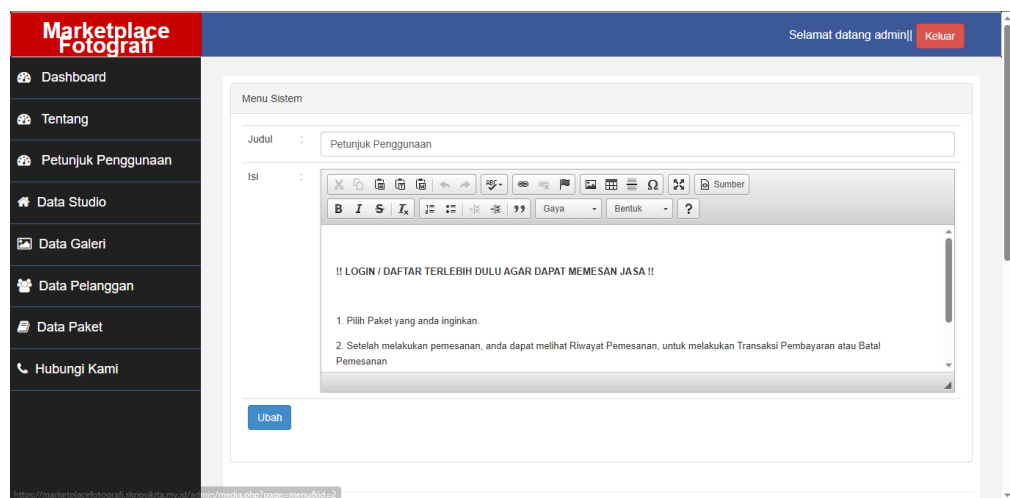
Marketplace Fotografi

Selamat datang admin|| Keluar

Dashboard

Tentang

Petunjuk Penggunaan

Data Studio

Data Galeri

Data Pelanggan

Data Paket

Hubungi Kami

Menu Sistem

Judul :

Petunjuk Penggunaan

Isi :

Sumber

B I S Tx

Gaya

Bentuk

?

!! LOGIN / DAFTAR TERLEBIH DULU AGAR DAPAT MEMESAN JASA !!

1. Pilih Paket yang anda inginkan.

2. Setelah melakukan pemesanan, anda dapat melihat Riwayat Pemesanan, untuk melakukan Transaksi Pembayaran atau Batal Pemesanan

Ubah

https://marketplacefotografi.skripsikita.my.id/admin/media.php?page=menu&id=2